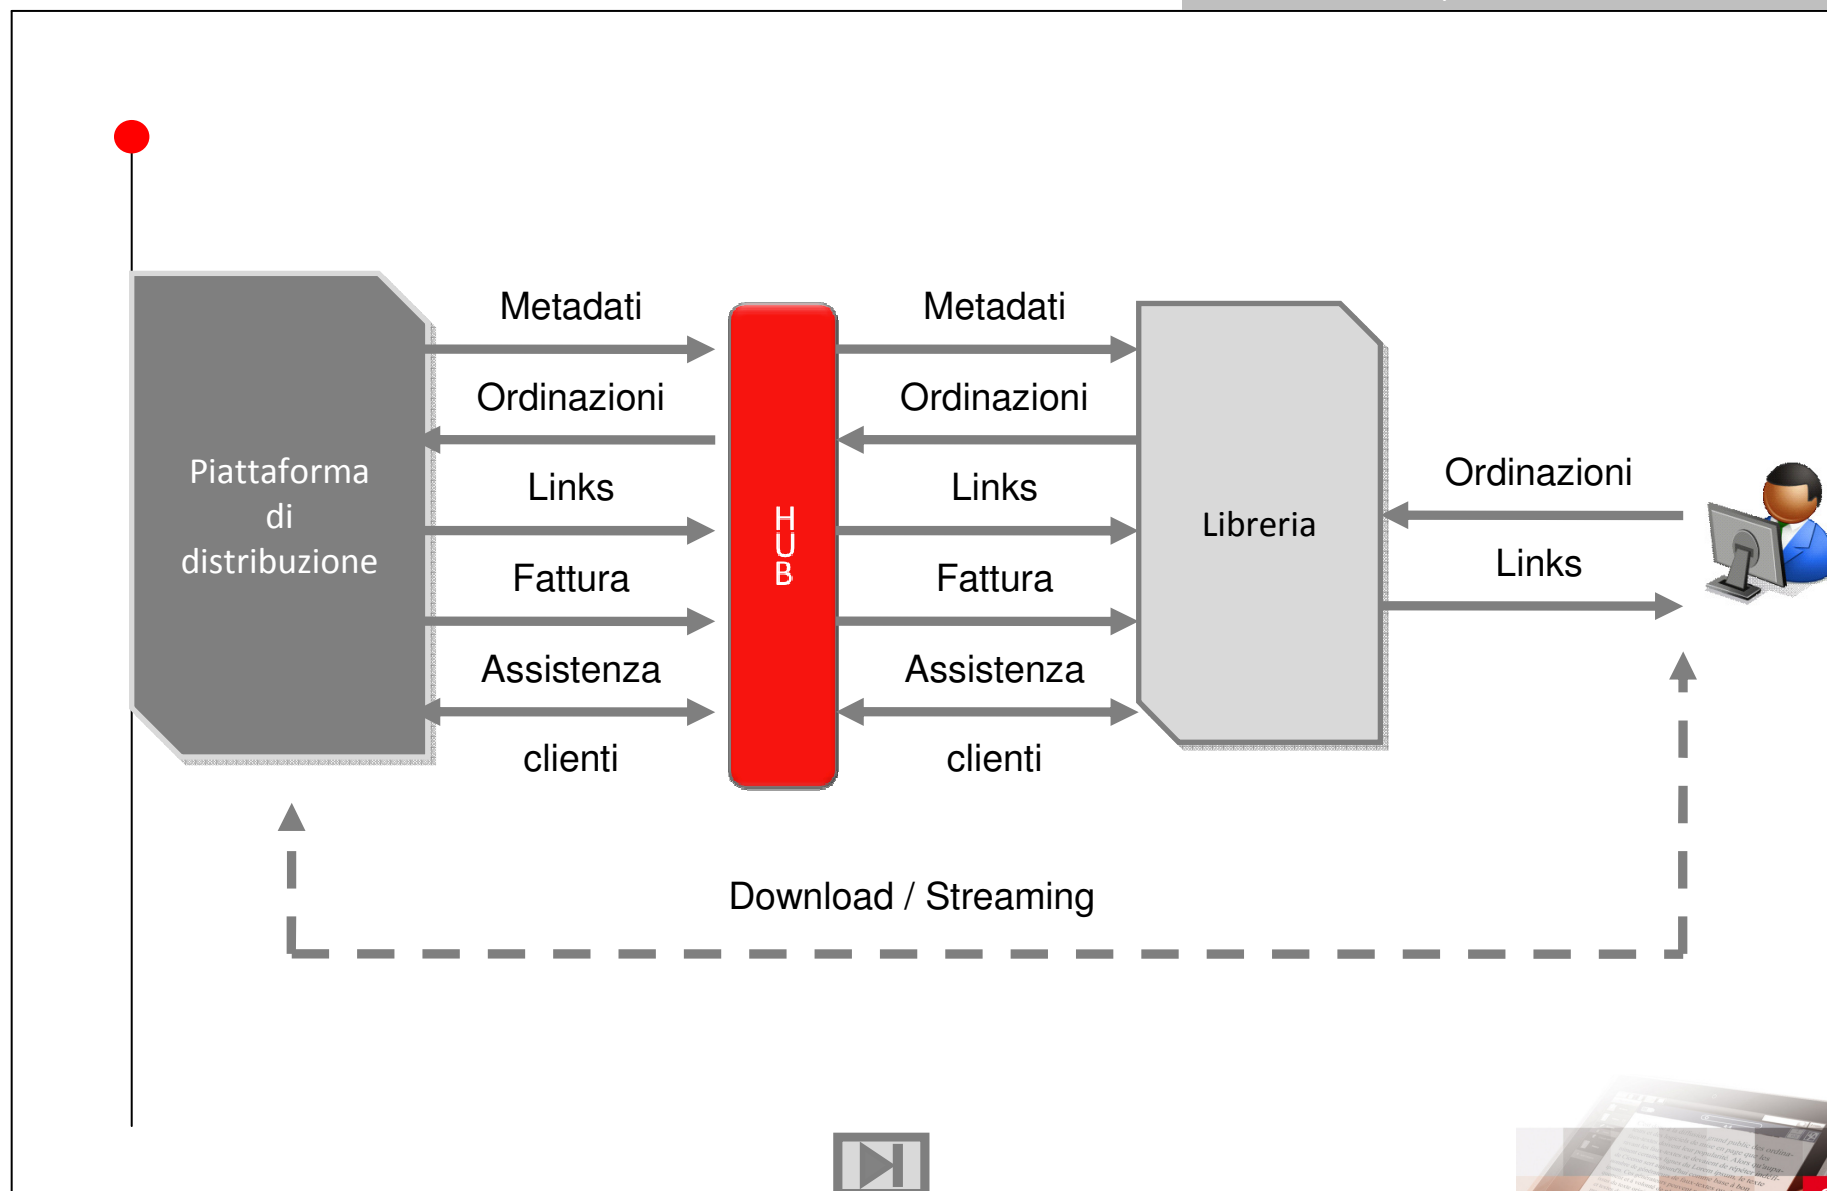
Piattaforma di distribuzione

Metadati

Ordinazioni

Links

Fattura

Assistenza

clienti

HUB

Metadati

Ordinazioni

Links

Fattura

Assistenza

clienti

Libreria

Ordinazioni

Links

Download / Streaming